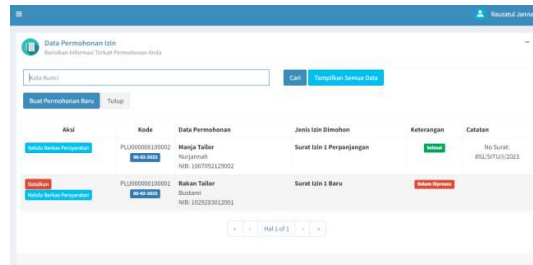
Rauzatul Janna

Data Permohonan Izin
Berisikan Informasi Terkait Permohonan Anda

Kata Kunci

Cari

Tampilkan Semua Data

Buat Permohonan Baru

Tutup

| Aksi | Kode | Data Permohonan | Jenis Izin Dimohon | Keterangan | Catatan |
|---|---|---|---|---|---|
| Kelola Berkas Persyaratan | PLU000000100002 06-02-2022 | Manja Tailor Nurjannah NIB: 1007092129002 | Surat Izin 1 Perpanjangan | Selesai | No Surat: 892/SITU/I/2023 |
| Batalkan Kelola Berkas Persyaratan | PLU000000100001 06-02-2022 | Rakan Tailor Bustami NIB: 1029283012001 | Surat Izin 1 Baru | Belum Diproses | |

« ‹ Hal 1 of 1 › »